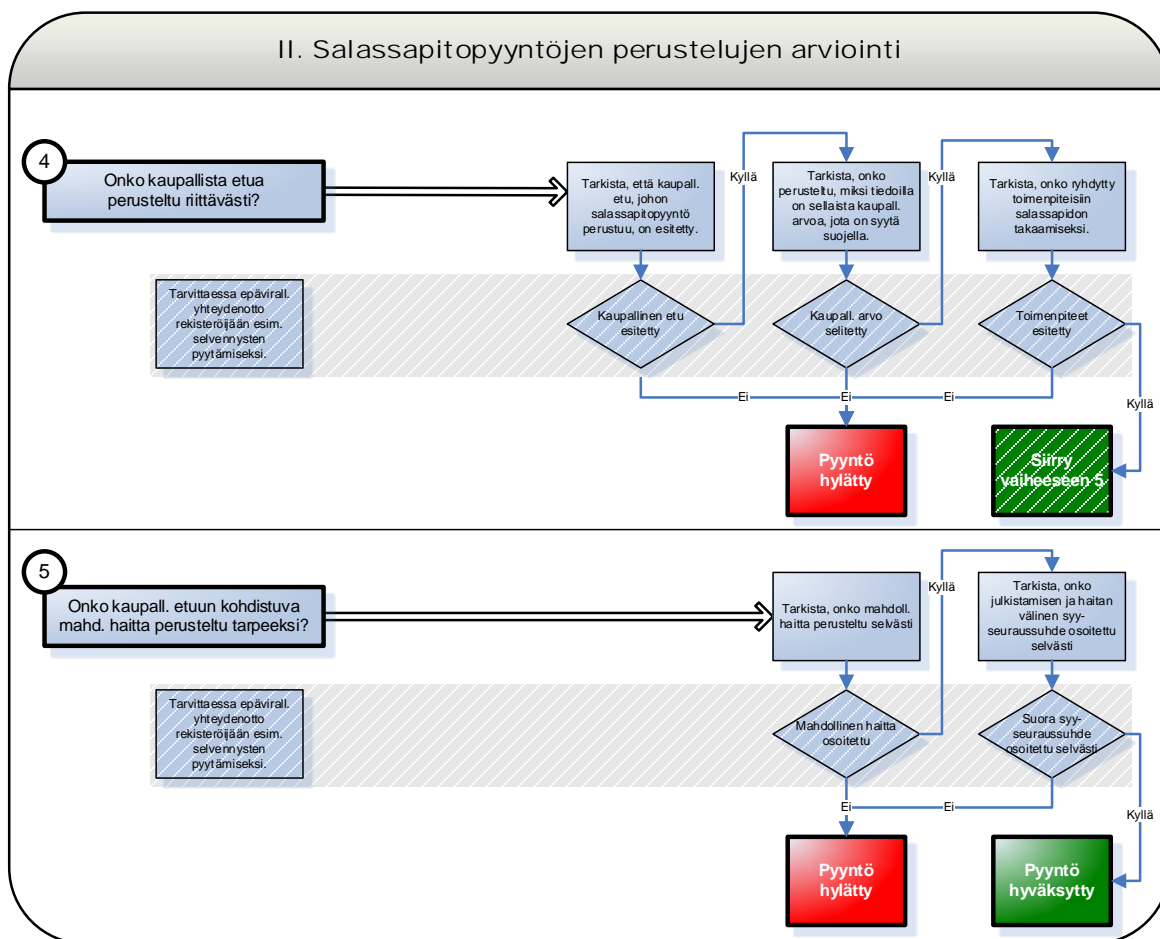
II. Salassapitopyyntöjen perustelujen arviointi

4

Onko kaupallista etua perusteltu riittävästi?

Tarkista, että kaupall. etu, johon salassapitopyyntö perustuu, on esitetty.

Kyllä

Tarkista, onko perusteltu, miksi tiedoilla on sellaista kaupall. arvoa, jota on syytä suojella.

Kyllä

Tarkista, onko ryhdytty toimenpiteisiin salassapidon takaamiseksi.

Tarvittaessa epävirall. yhteydenotto rekisteröijään esim. selvennysten pyytämiseksi.

Kaupallinen etu esitetty

Kaupall. arvo selitetty

Toimenpiteet esitetty

Ei

Ei

Ei

Kyllä

Pyyntö hylätty

Siirry vaiheeseen 5

5

Onko kaupall. etuun kohdistuva mahd. haitta perusteltu tarpeeksi?

Tarkista, onko mahdoll. haitta perusteltu selvästi

Kyllä

Tarkista, onko julkistamisen ja haitan välinen syy-seuraussuhde osoitettu selvästi

Tarvittaessa epävirall. yhteydenotto rekisteröijään esim. selvennysten pyytämiseksi.

Mahdollinen haitta osoitettu

Suora syy-seuraussuhde osoitettu selvästi

Ei

Ei

Kyllä

Pyyntö hylätty

Pyyntö hyväksytty